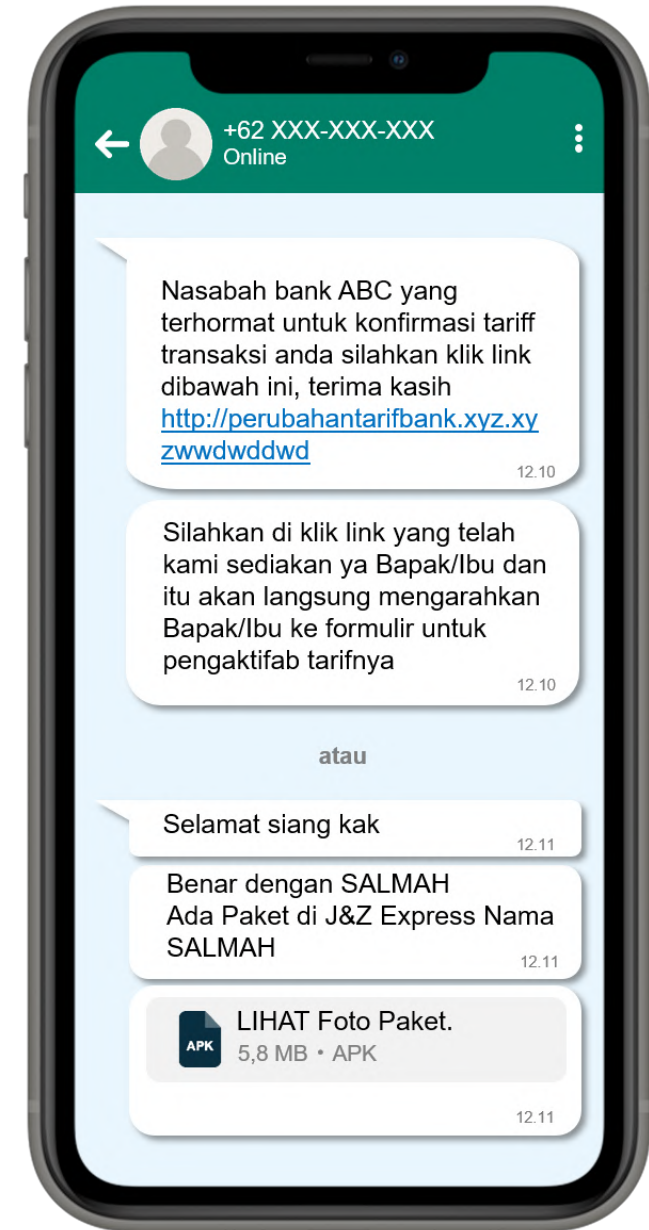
+62 XXX-XXX-XXX
Online

Nasabah bank ABC yang terhormat untuk konfirmasi tariff transaksi anda silahkan klik link dibawah ini, terima kasih http://perubahantarifbank.xyz.xyzwwdwddwd
12.10

Silahkan di klik link yang telah kami sediakan ya Bapak/Ibu dan itu akan langsung mengarahkan Bapak/Ibu ke formulir untuk pengaktifab tarifnya
12.10

atau

Selamat siang kak
12.11

Benar dengan SALMAH
Ada Paket di J&Z Express Nama SALMAH
12.11

APK
LIHAT Foto Paket.
5,8 MB • APK
12.11